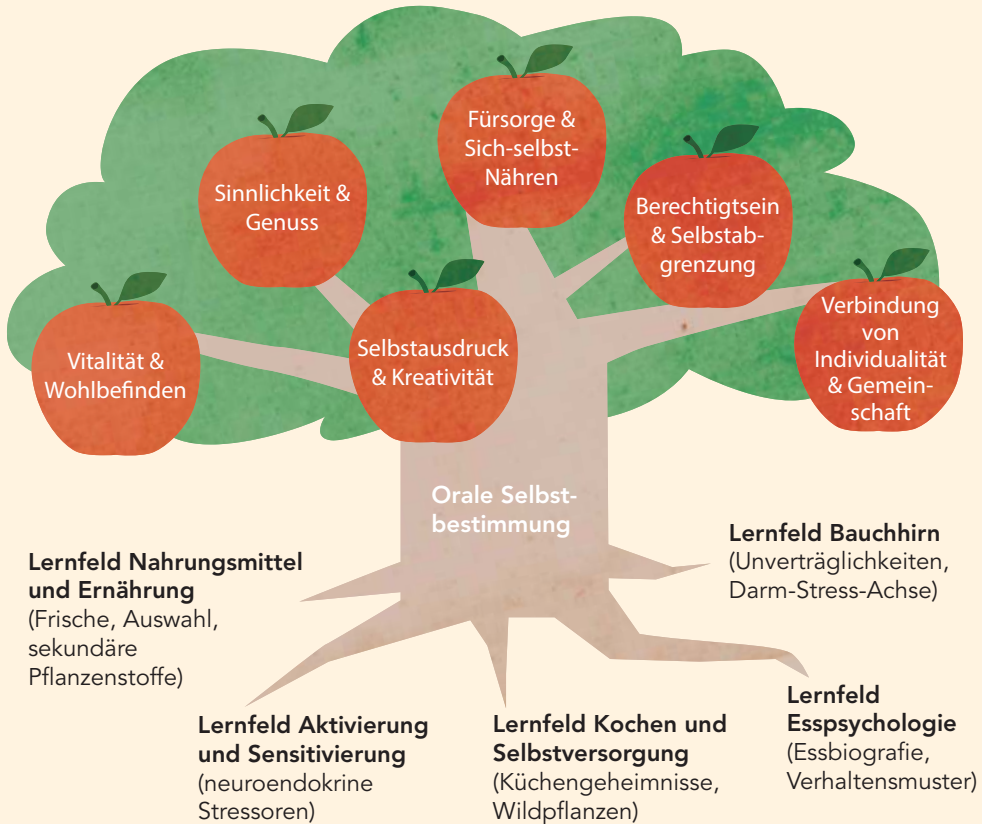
Fürsorge & Sich-selbst-Nähren

Sinnlichkeit & Genuss

Berechtigtsein & Selbstabgrenzung

Vitalität & Wohlbefinden

Selbstausdruck & Kreativität

Verbindung von Individualität & Gemeinschaft

Orale Selbstbestimmung

Lernfeld Nahrungsmittel und Ernährung
(Frische, Auswahl, sekundäre Pflanzenstoffe)

Lernfeld Bauchhirn
(Unverträglichkeiten, Darm-Stress-Achse)

Lernfeld Aktivierung und Sensitivierung
(neuroendokrine Stressoren)

Lernfeld Kochen und Selbstversorgung
(Küchengeheimnisse, Wildpflanzen)

Lernfeld Esspsychologie
(Essbiografie, Verhaltensmuster)